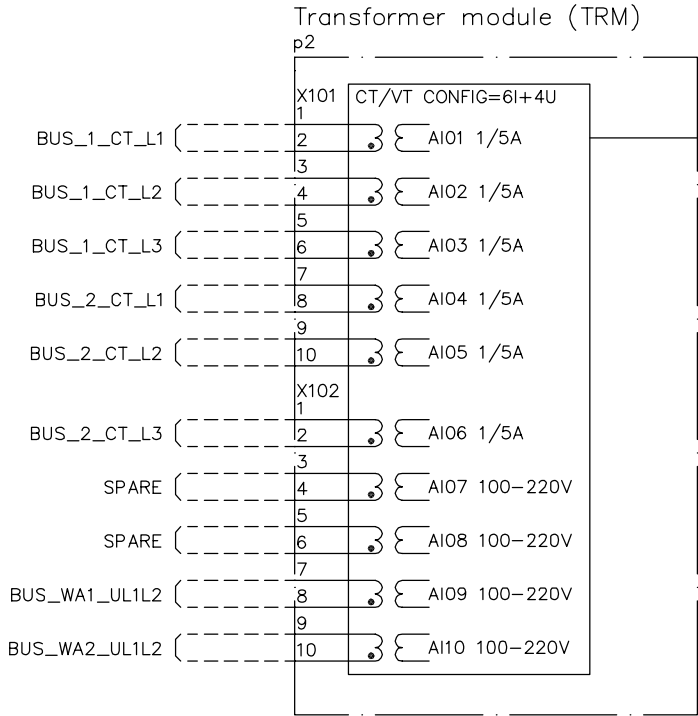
Transformer module (TRM)
p2

X101
1
2
3
4
5
6
7
8
9
10

CT/VT CONFIG=6I+4U

BUS_1_CT_L1
AI01 1/5A
BUS_1_CT_L2
AI02 1/5A
BUS_1_CT_L3
AI03 1/5A
BUS_2_CT_L1
AI04 1/5A
BUS_2_CT_L2
AI05 1/5A

X102
1
2
3
4
5
6
7
8
9
10

BUS_2_CT_L3
AI06 1/5A
SPARE
AI07 100–220V
SPARE
AI08 100–220V
BUS_WA1_UL1L2
AI09 100–220V
BUS_WA2_UL1L2
AI10 100–220V